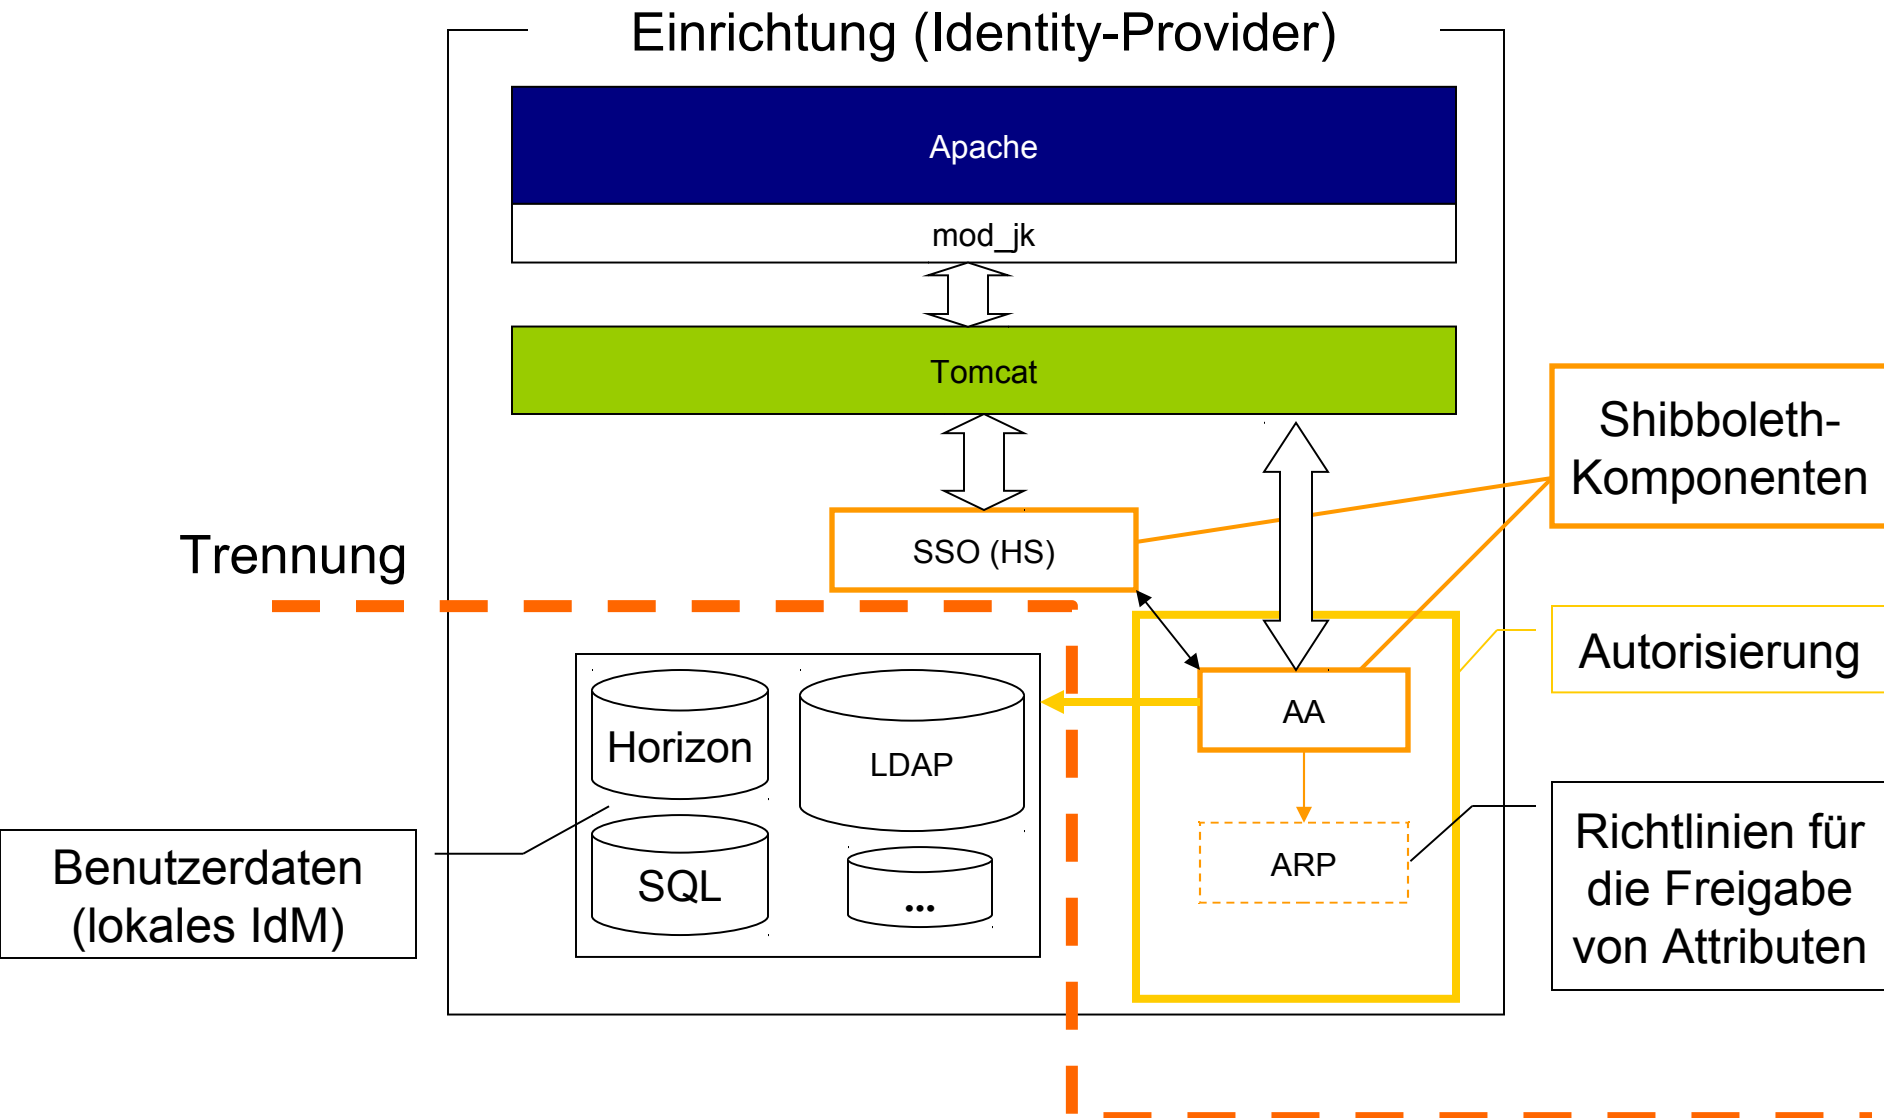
Einrichtung (Identity-Provider)

Apache

mod_jk

Tomcat

Shibboleth-Komponenten

Trennung

SSO (HS)

Autorisierung

Horizon

LDAP

AA

SQL

...

ARP

Benutzerdaten (lokales IdM)

Richtlinien für die Freigabe von Attributen